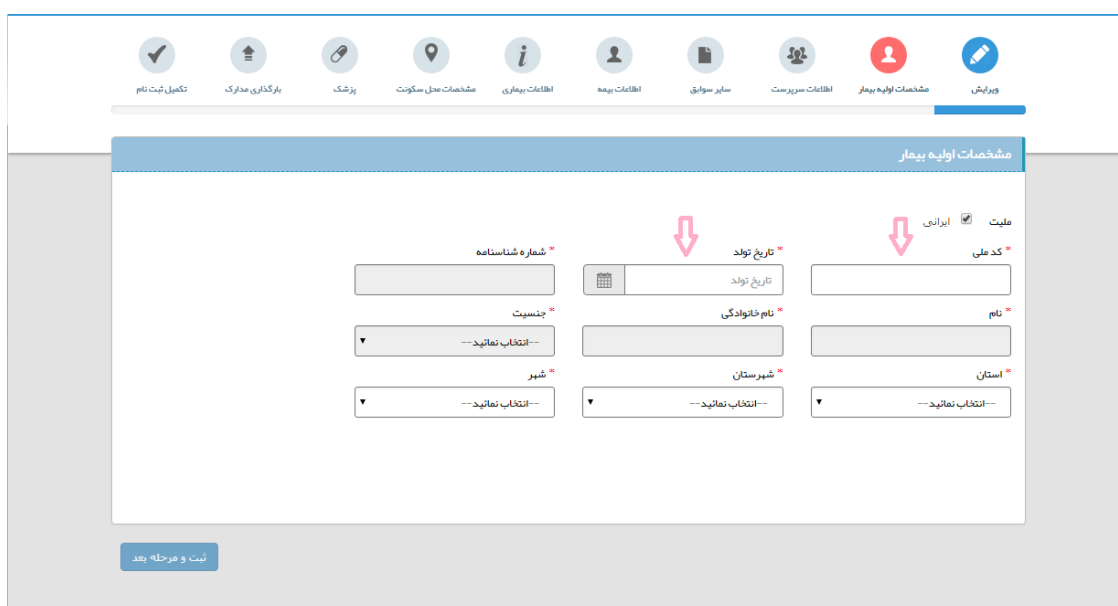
ویرایش
مشخصات اولیه بیمار
اطلاعات سرپرست
سایر سوابق
اطلاعات بیمه
اطلاعات بیماری
مشخصات محل سکونت
پزشک
بارگذاری مدارک
تکمیل ثبت نام

مشخصات اولیه بیمار

ملیت ایرانی

* کد ملی
* تاریخ تولد
تاریخ تولد
* شماره شناسنامه

* نام
* نام خانوادگی
* جنسیت
--انتخاب نمائید--

* استان
--انتخاب نمائید--
* شهرستان
--انتخاب نمائید--
* شهر
--انتخاب نمائید--

ثبت و مرحله بعد